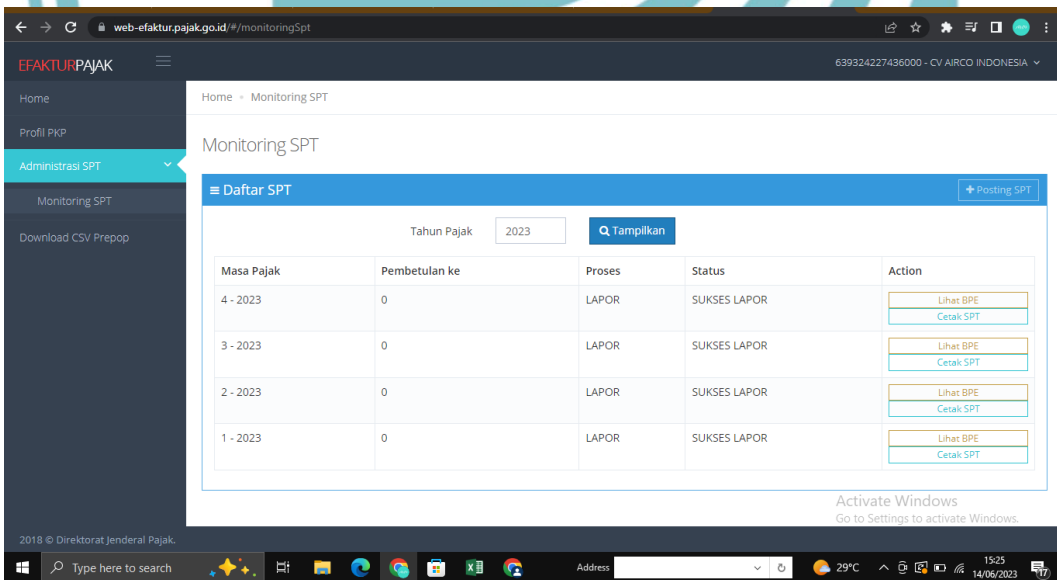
web-efaktur.pajak.go.id/#/monitoringSpt

EFAKTURPAJAK

639324227436000 - CV AIRCO INDONESIA

Home
Profil PKP
Administrasi SPT
Monitoring SPT
Download CSV Prepop

Home » Monitoring SPT

Monitoring SPT

≡ Daftar SPT

+ Posting SPT

Tahun Pajak 2023 Tampilkan

| Masa Pajak | Pembetulan ke | Proses | Status | Action |
|---|---|---|---|---|
| 4 - 2023 | 0 | LAPOR | SUKSES LAPOR | Lihat BPE Cetak SPT |
| 3 - 2023 | 0 | LAPOR | SUKSES LAPOR | Lihat BPE Cetak SPT |
| 2 - 2023 | 0 | LAPOR | SUKSES LAPOR | Lihat BPE Cetak SPT |
| 1 - 2023 | 0 | LAPOR | SUKSES LAPOR | Lihat BPE Cetak SPT |

Activate Windows
Go to Settings to activate Windows.

2018 © Direktorat Jenderal Pajak.

Type here to search

Address

29°C

15:25
14/06/2023

17